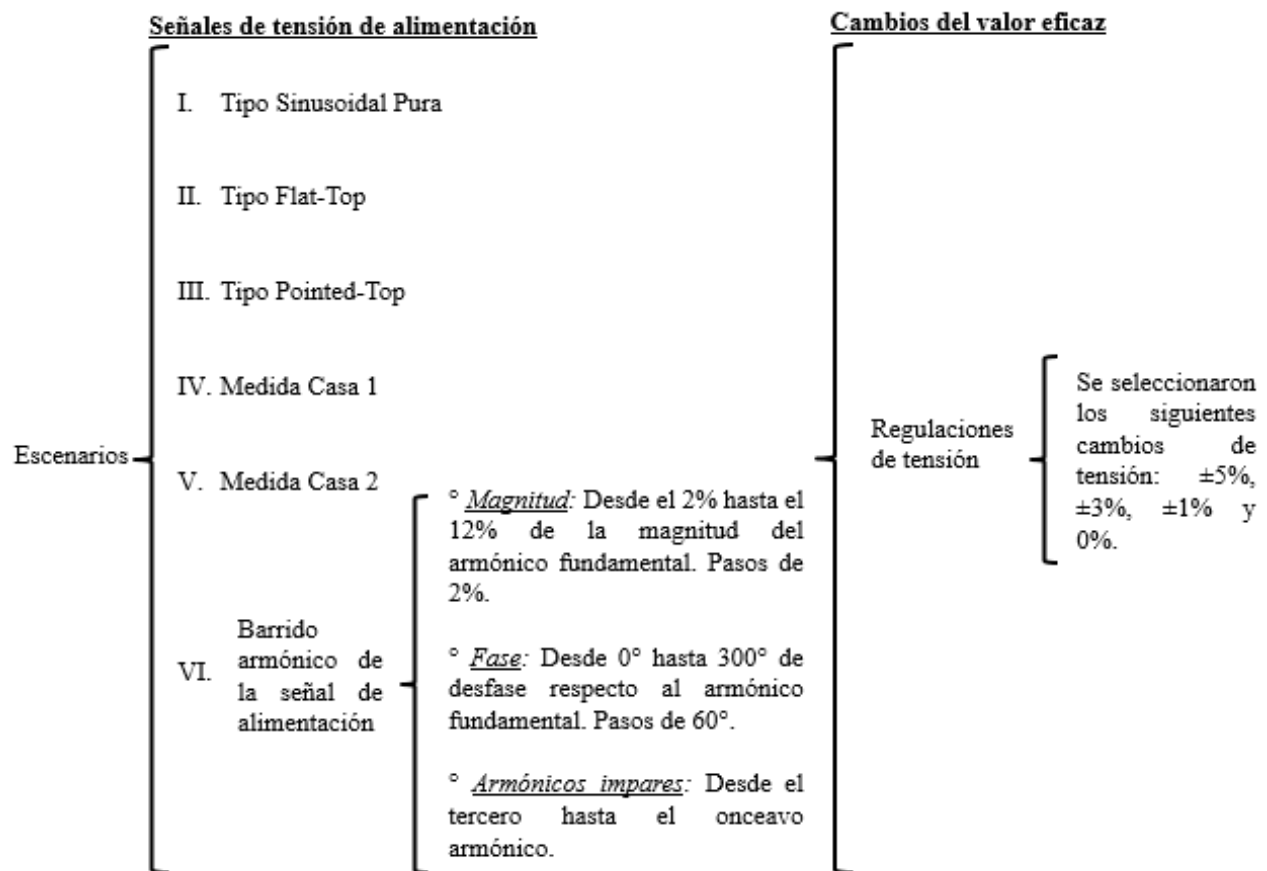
Señales de tensión de alimentación

Cambios del valor eficaz

Escenarios

I. Tipo Sinusoidal Pura

II. Tipo Flat-Top

III. Tipo Pointed-Top

IV. Medida Casa 1

V. Medida Casa 2

VI. Barrido armónico de la señal de alimentación

° Magnitud: Desde el 2% hasta el 12% de la magnitud del armónico fundamental. Pasos de 2%.

° Fase: Desde 0° hasta 300° de desfase respecto al armónico fundamental. Pasos de 60°.

° Armónicos impares: Desde el tercero hasta el onceavo armónico.

Regulaciones de tensión

Se seleccionaron los siguientes cambios de tensión: ±5%, ±3%, ±1% y 0%.